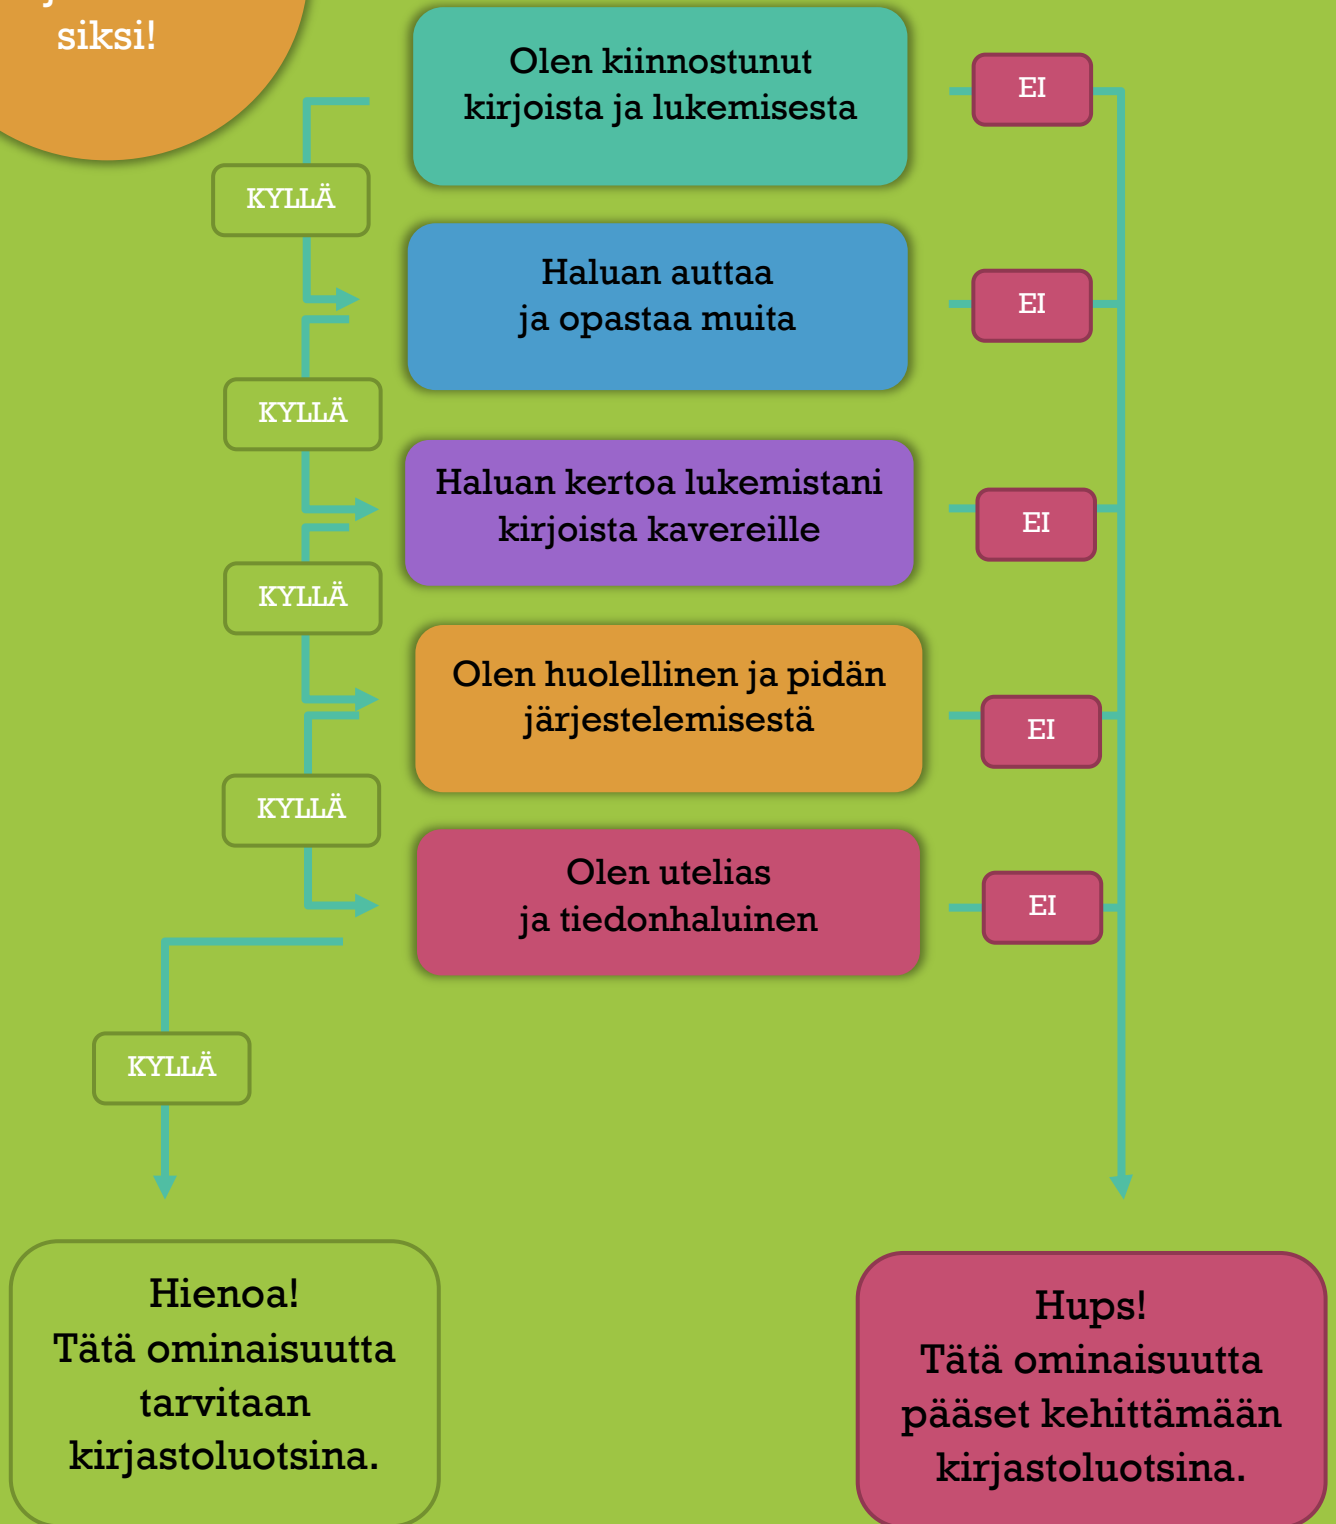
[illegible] siksi!

Olen kiinnostunut kirjoista ja lukemisesta

EI

KYLLÄ

Haluan auttaa ja opastaa muita

EI

KYLLÄ

Haluan kertoa lukemistani kirjoista kavereille

EI

KYLLÄ

Olen huolellinen ja pidän järjestelemisestä

EI

KYLLÄ

Olen utelias ja tiedonhaluinen

EI

KYLLÄ

Hienoa! Tätä ominaisuutta tarvitaan kirjastoluotsina.

Hups! Tätä ominaisuutta pääset kehittämään kirjastoluotsina.